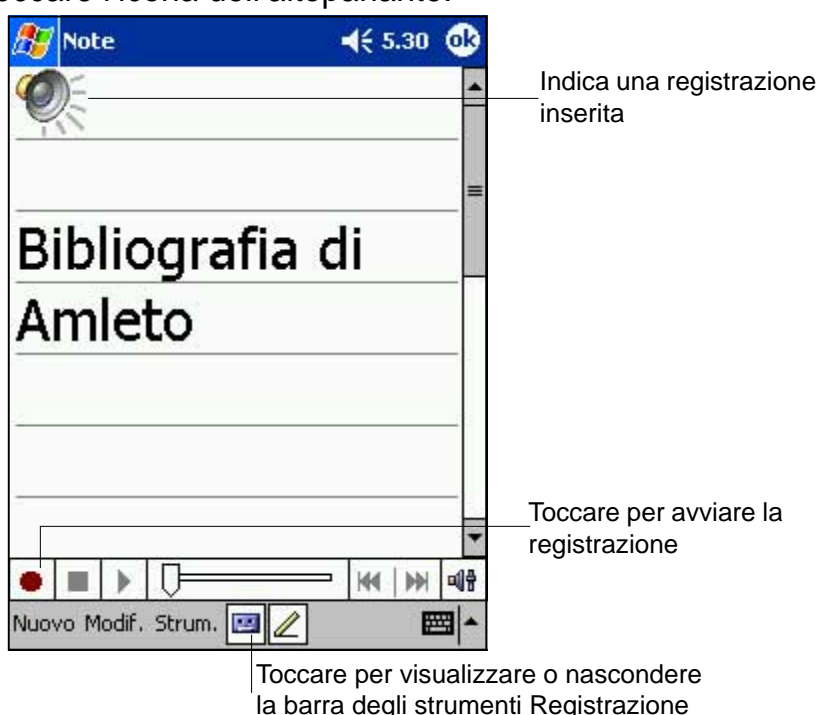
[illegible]

Note 5.30 ok

Indica una registrazione inserita

Bibliografia di Amleto

Toccare per avviare la registrazione

Nuovo Modif. Strum.

Toccare per visualizzare o nascondere la barra degli strumenti Registrazione